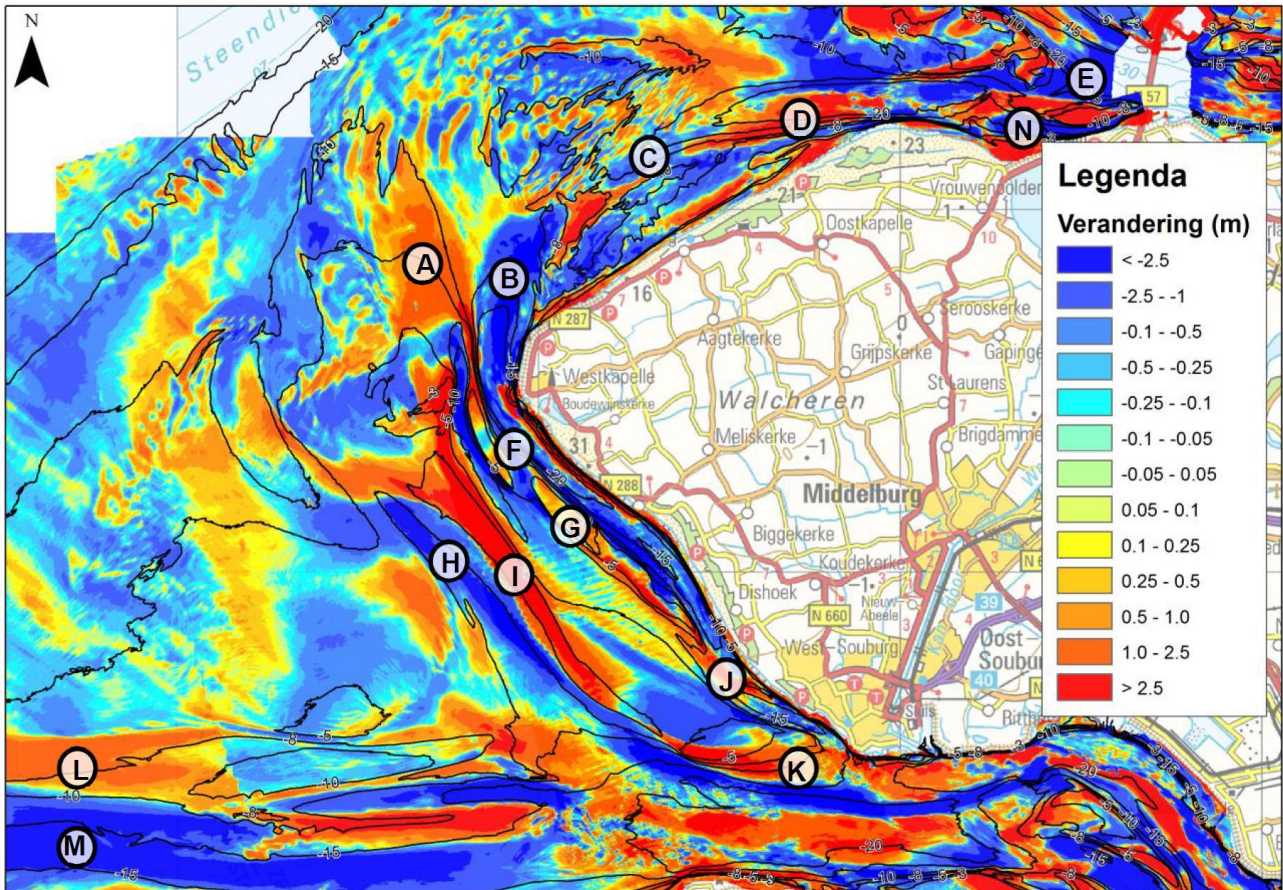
N

Steendiep

Legenda

Verandering (m)

< -2.5

-2.5 - -1

-0.1 - -0.5

-0.5 - -0.25

-0.25 - -0.1

-0.1 - -0.05

-0.05 - 0.05

0.05 - 0.1

0.1 - 0.25

0.25 - 0.5

0.5 - 1.0

1.0 - 2.5

> 2.5

A
B
C
D
E
F
G
H
I
J
K
L
M
N

Walcheren

Middelburg

Vrouwenpolder
Oostkapelle
Serooskerke
Aagtekerke
Grijpskerke
Gapinge
St Laurens
Westkapelle
Boudewijnskerke
Meliskerke
Brigdamme
Biggekerke
Koudekerke
Dishoek
Nieuw-Abeele
West-Souburg
Oost-Souburg
Sloe
Ritthem

N 287
N 288
N 660
N 57
39
40

23
21
16
31
1
0
-1
4
5
7
10
3
2

-20
-15
-10
-8
-5
-3
30